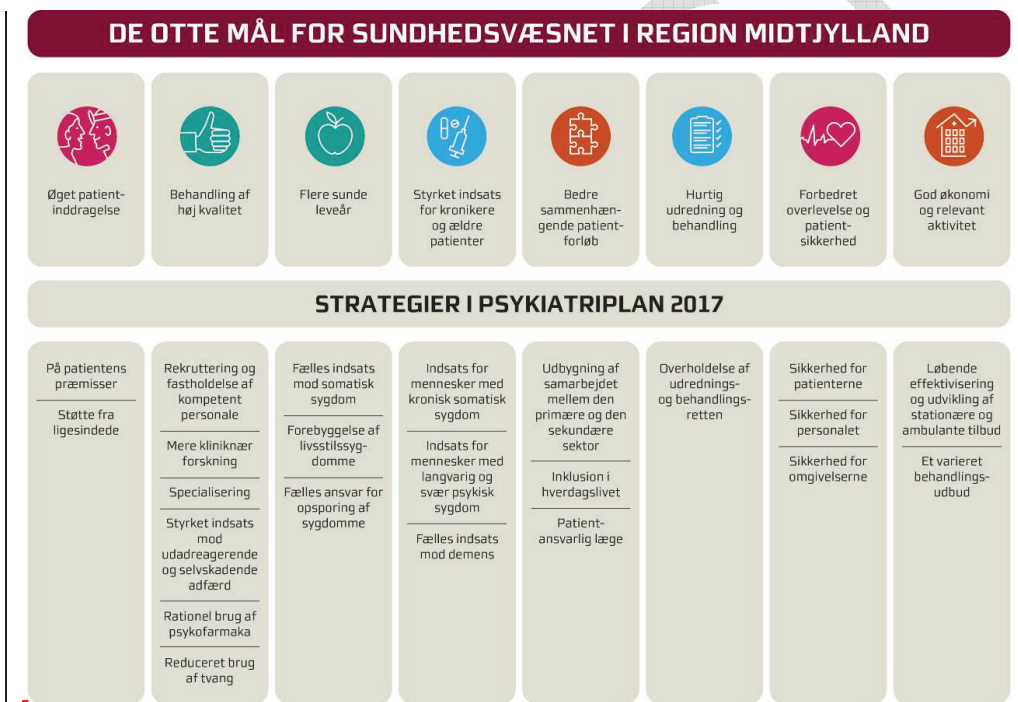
DE OTTE MÅL FOR SUNDHEDSVÆSNET I REGION MIDTJYLLAND

| Øget patientinddragelse | Behandling af høj kvalitet | Flere sunde leveår | Styrket indsats for kronikere og ældre patienter | Bedre sammenhængende patientforløb | Hurtig udredning og behandling | Forbedret overlevelse og patientsikkerhed | God økonomi og relevant aktivitet |
|---|---|---|---|---|---|---|---|

STRATEGIER I PSYKIATRIPLAN 2017

| På patientens præmisser<br>Støtte fra ligesindede | Rekruttering og fastholdelse af kompetent personale<br>Mere kliniknær forskning<br>Specialisering<br>Styrket indsats mod udadreagerende og selvskadende adfærd<br>Rationel brug af psykofarmaka<br>Reduceret brug af tvang | Fælles indsats mod somatisk sygdom<br>Forebyggelse af livsstilssygdomme<br>Fælles ansvar for opsporing af sygdomme | Indsats for mennesker med kronisk somatisk sygdom<br>Indsats for mennesker med langvarig og svær psykisk sygdom<br>Fælles indsats mod demens | Udbygning af samarbejdet mellem den primære og den sekundære sektor<br>Inklusion i hverdagslivet<br>Patientansvarlig læge | Overholdelse af udrednings- og behandlingsretten | Sikkerhed for patienterne<br>Sikkerhed for personalet<br>Sikkerhed for omgivelserne | Løbende effektivisering og udvikling af stationære og ambulante tilbud<br>Et varieret behandlingsudbud |
|---|---|---|---|---|---|---|---|